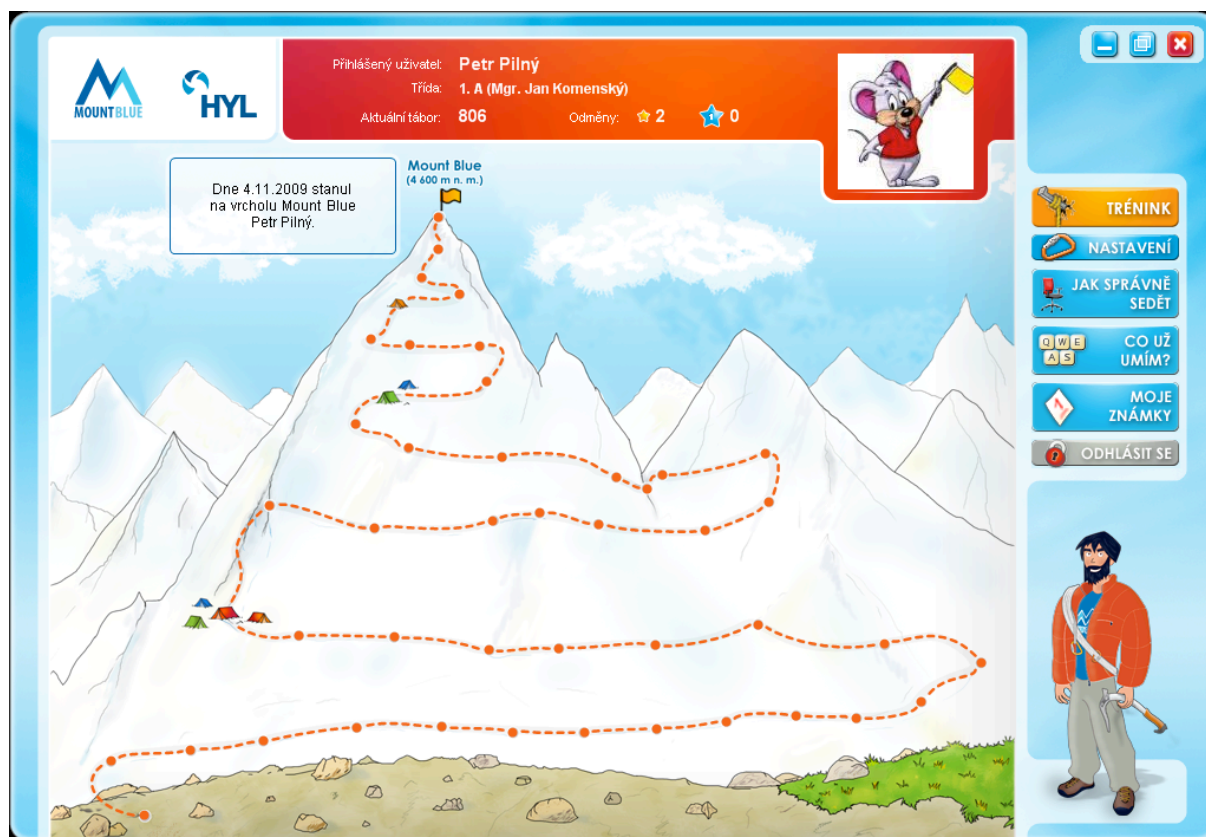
MOUNTBLUE

HYL

Přihlášený uživatel: Petr Pilný
Třída: 1. A (Mgr. Jan Komenský)
Aktuální tábor: 806 Odměny: 2 0

Dne 4.11.2009 stanul na vrcholu Mount Blue Petr Pilný.

Mount Blue
(4 600 m n. m.)

TRÉNINK
NASTAVENÍ
JAK SPRÁVNĚ SEDĚT
QWE AS CO UŽ UMÍM?
MOJE ZNÁMKY
ODHLÁSIT SE